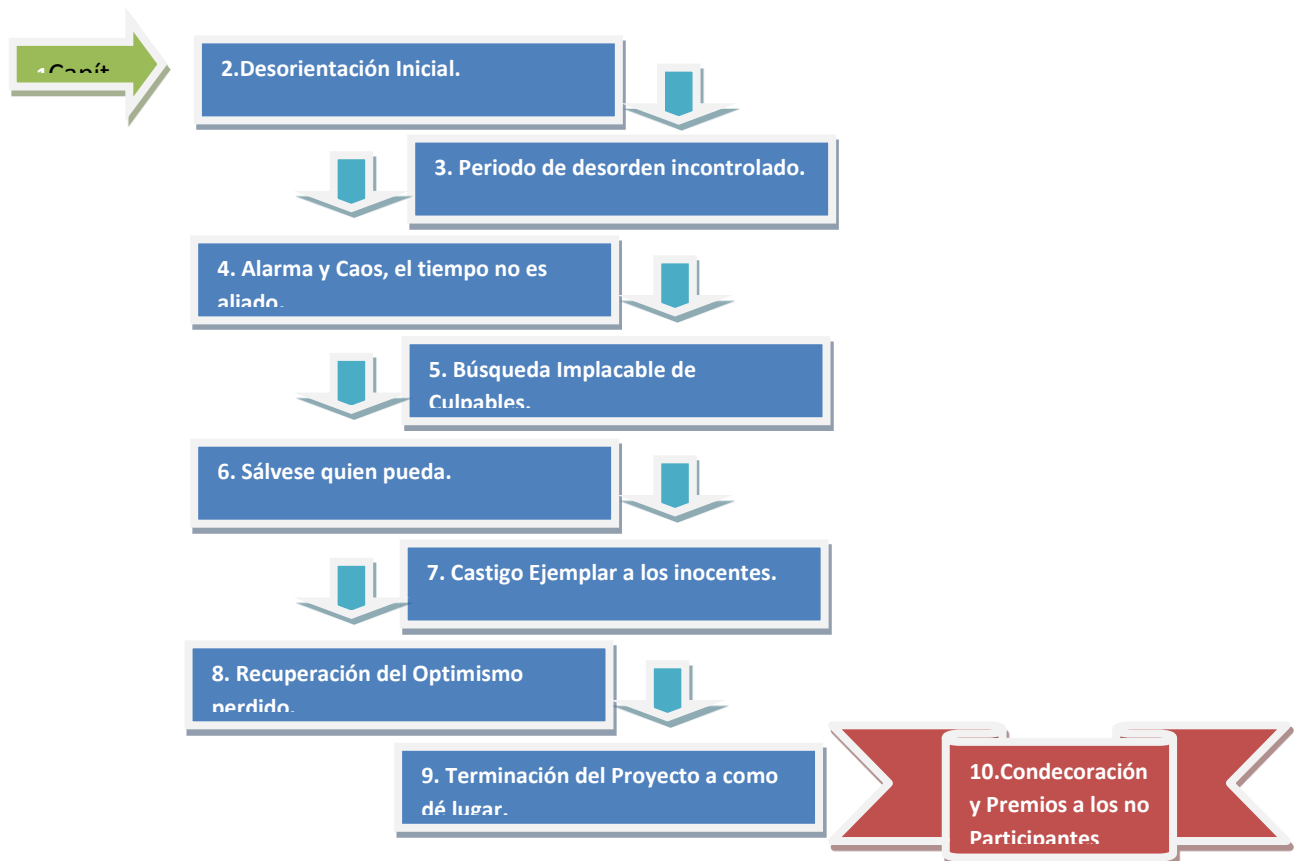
1Capít

2.Desorientación Inicial.

3. Periodo de desorden incontrolado.

4. Alarma y Caos, el tiempo no es aliado.

5. Búsqueda Implacable de Culpables.

6. Sálvese quien pueda.

7. Castigo Ejemplar a los inocentes.

8. Recuperación del Optimismo perdido.

9. Terminación del Proyecto a como dé lugar.

10.Condecoración y Premios a los no Participantes